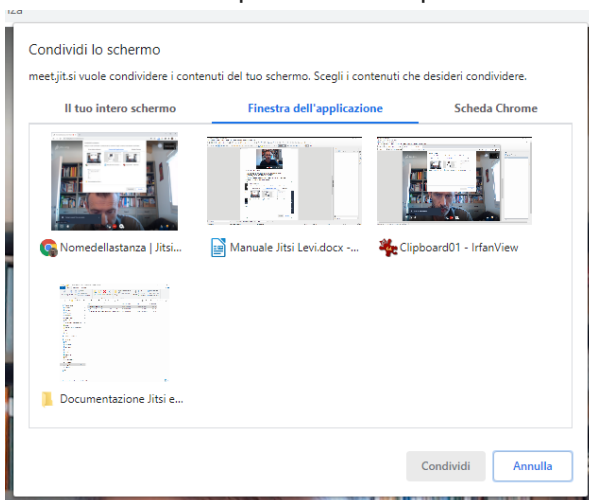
iza

Condividi lo schermo

meet.jit.si vuole condividere i contenuti del tuo schermo. Scegli i contenuti che desideri condividere.

Il tuo intero schermo

Finestra dell'applicazione

Scheda Chrome

Nomedellastanza | Jitsi...

Manuale Jitsi Levi.docx -...

Clipboard01 - IrfanView

Documentazione Jitsi e...

Condividi

Annulla